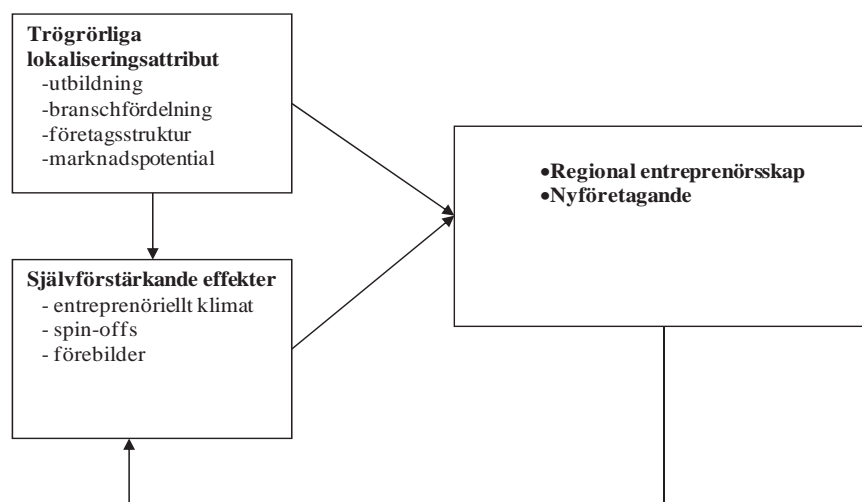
**Trögrörliga lokaliseringsattribut**
-utbildning
-branschfördelning
-företagsstruktur
-marknadspotential

**Självförstärkande effekter**
- entreprenöriellt klimat
- spin-offs
- förebilder

•**Regional entreprenörsskap**
•**Nyföretagande**